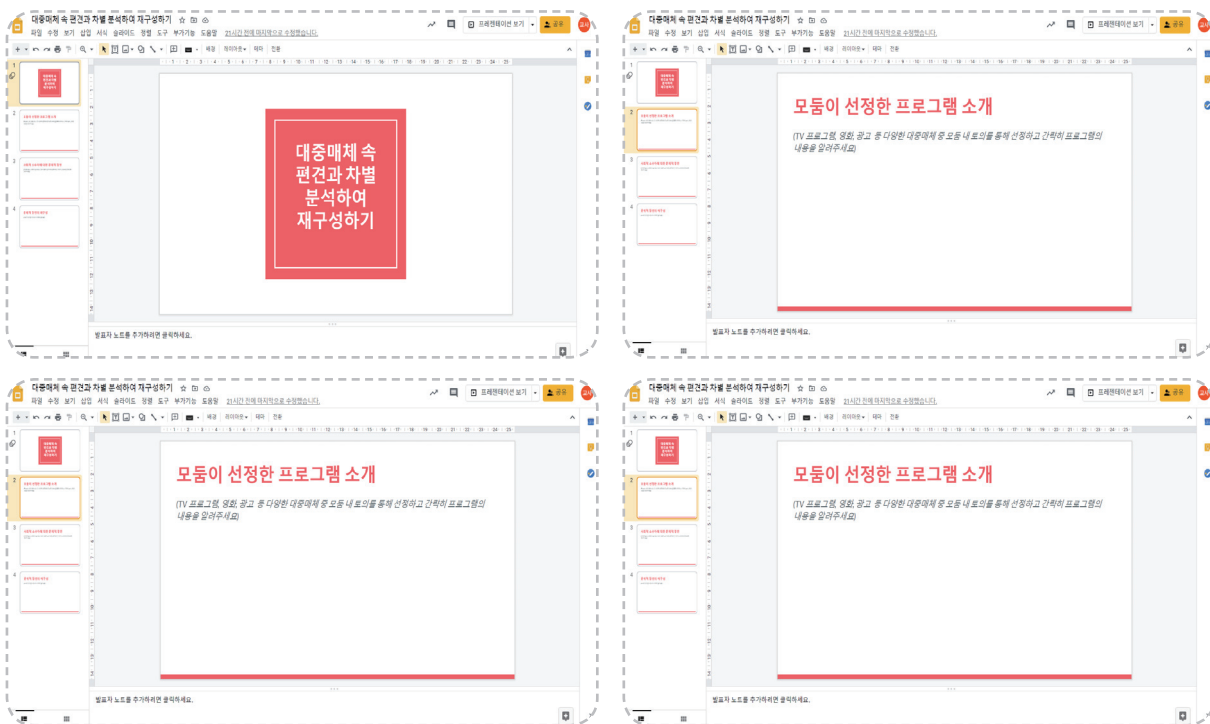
대중매체 속 편견과 차별 분석하여 재구성하기

파일 수정 보기 삽입 서식 슬라이드 정렬 도구 부가기능 도움말 21시간 전에 마지막으로 수정했습니다.

프레젠테이션 보기 공유

배경 레이아웃 테마 전환

대중매체 속 편견과 차별 분석하여 재구성하기

발표자 노트를 추가하려면 클릭하세요.

대중매체 속 편견과 차별 분석하여 재구성하기

파일 수정 보기 삽입 서식 슬라이드 정렬 도구 부가기능 도움말 21시간 전에 마지막으로 수정했습니다.

프레젠테이션 보기 공유

배경 레이아웃 테마 전환

모둠이 선정한 프로그램 소개

(TV 프로그램, 영화, 광고 등 다양한 대중매체 중 모둠 내 토의를 통해 선정하고 간략히 프로그램의 내용을 알려주세요)

발표자 노트를 추가하려면 클릭하세요.

대중매체 속 편견과 차별 분석하여 재구성하기

파일 수정 보기 삽입 서식 슬라이드 정렬 도구 부가기능 도움말 21시간 전에 마지막으로 수정했습니다.

프레젠테이션 보기 공유

배경 레이아웃 테마 전환

모둠이 선정한 프로그램 소개

(TV 프로그램, 영화, 광고 등 다양한 대중매체 중 모둠 내 토의를 통해 선정하고 간략히 프로그램의 내용을 알려주세요)

발표자 노트를 추가하려면 클릭하세요.

대중매체 속 편견과 차별 분석하여 재구성하기

파일 수정 보기 삽입 서식 슬라이드 정렬 도구 부가기능 도움말 21시간 전에 마지막으로 수정했습니다.

프레젠테이션 보기 공유

배경 레이아웃 테마 전환

모둠이 선정한 프로그램 소개

(TV 프로그램, 영화, 광고 등 다양한 대중매체 중 모둠 내 토의를 통해 선정하고 간략히 프로그램의 내용을 알려주세요)

발표자 노트를 추가하려면 클릭하세요.